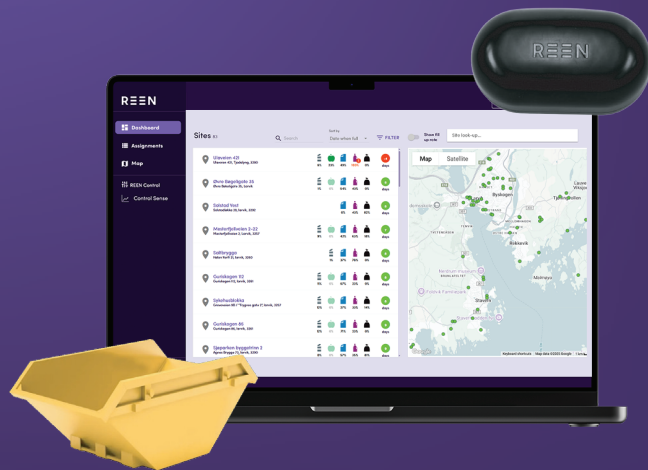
REEN

REEN

Dashboard
Assignments
Map
REEN Control
Control Sense

Sites 82
Search
Sort by
Date when full
FILTER
Show fill up rate
Site look-up...

Ulavaten 43
Ulavaten 43, Tjøllyng, 3280

Øvre Bøgeligate 35
Øvre Bøgeligate 35, Larvik

Sokkeli Vest
Sokkelidalen 35, Larvik, 3291

Maukerfjellveien 1-21
Maukerfjellveien 1, Larvik, 3267

Daltbrygga
Nalva Nord 12, Larvik, 3265

Gurisbagen 37
Gurisbagen 13, Larvik, 3261

Sykehusblokka
Greveveien 96 / "Rygnes gate 2", Larvik, 3257

Gurisbagen 86
Gurisbagen 86, Larvik, 3261

Sjøparken byggetrinn 2
Sjøsen Brygge 13, Larvik, 3265

Map
Satellite

Tjølling
Larvik
Bjerkeset
Stavern

Keyboard shortcuts
Map data ©2023 Google